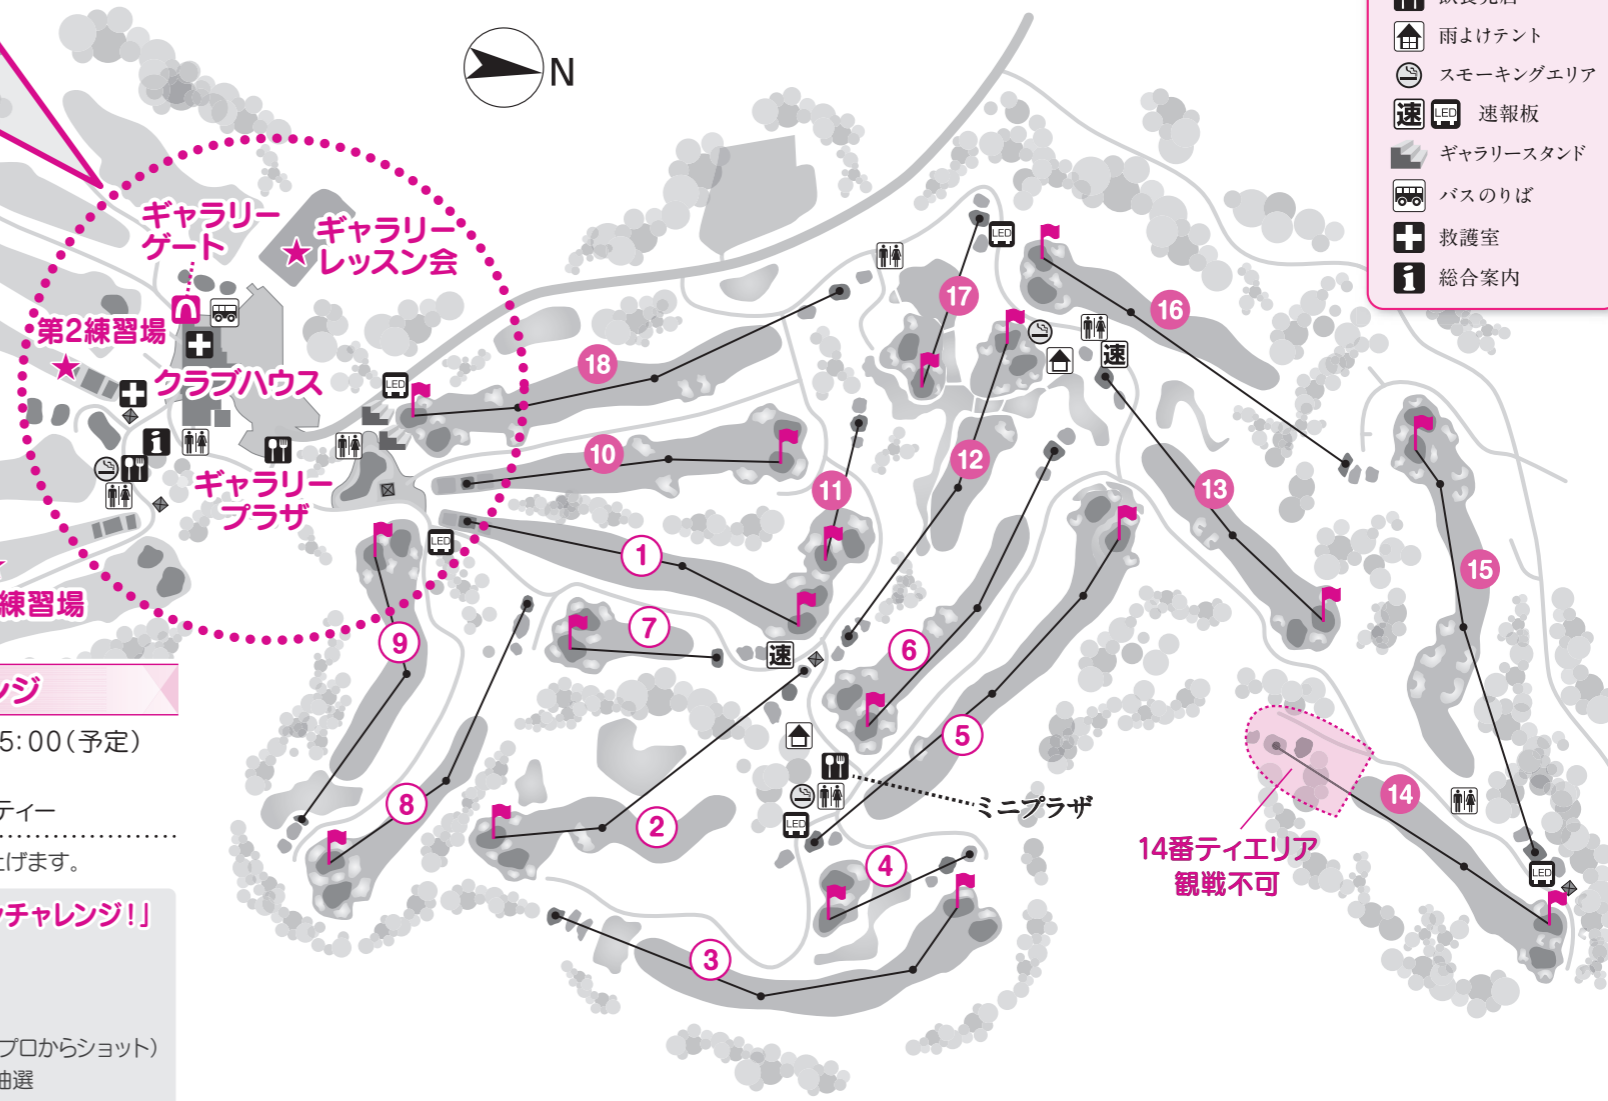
雨よけテント
スモーキングエリア
速 LED 速報板
ギャラリースタンド
バスのりば
救護室
総合案内

N

ギャラリーゲート
ギャラリーレッスン会
第2練習場
クラブハウス
ギャラリープラザ
練習場
ンジ
5:00(予定)
ティー
げます。
チャレンジ!」
プロからショット)
抽選

LED
速
18
10
1
9
7
8
2
3
4
5
6
11
12
17
16
13
15
14
ミニプラザ
14番ティエリア
観戦不可